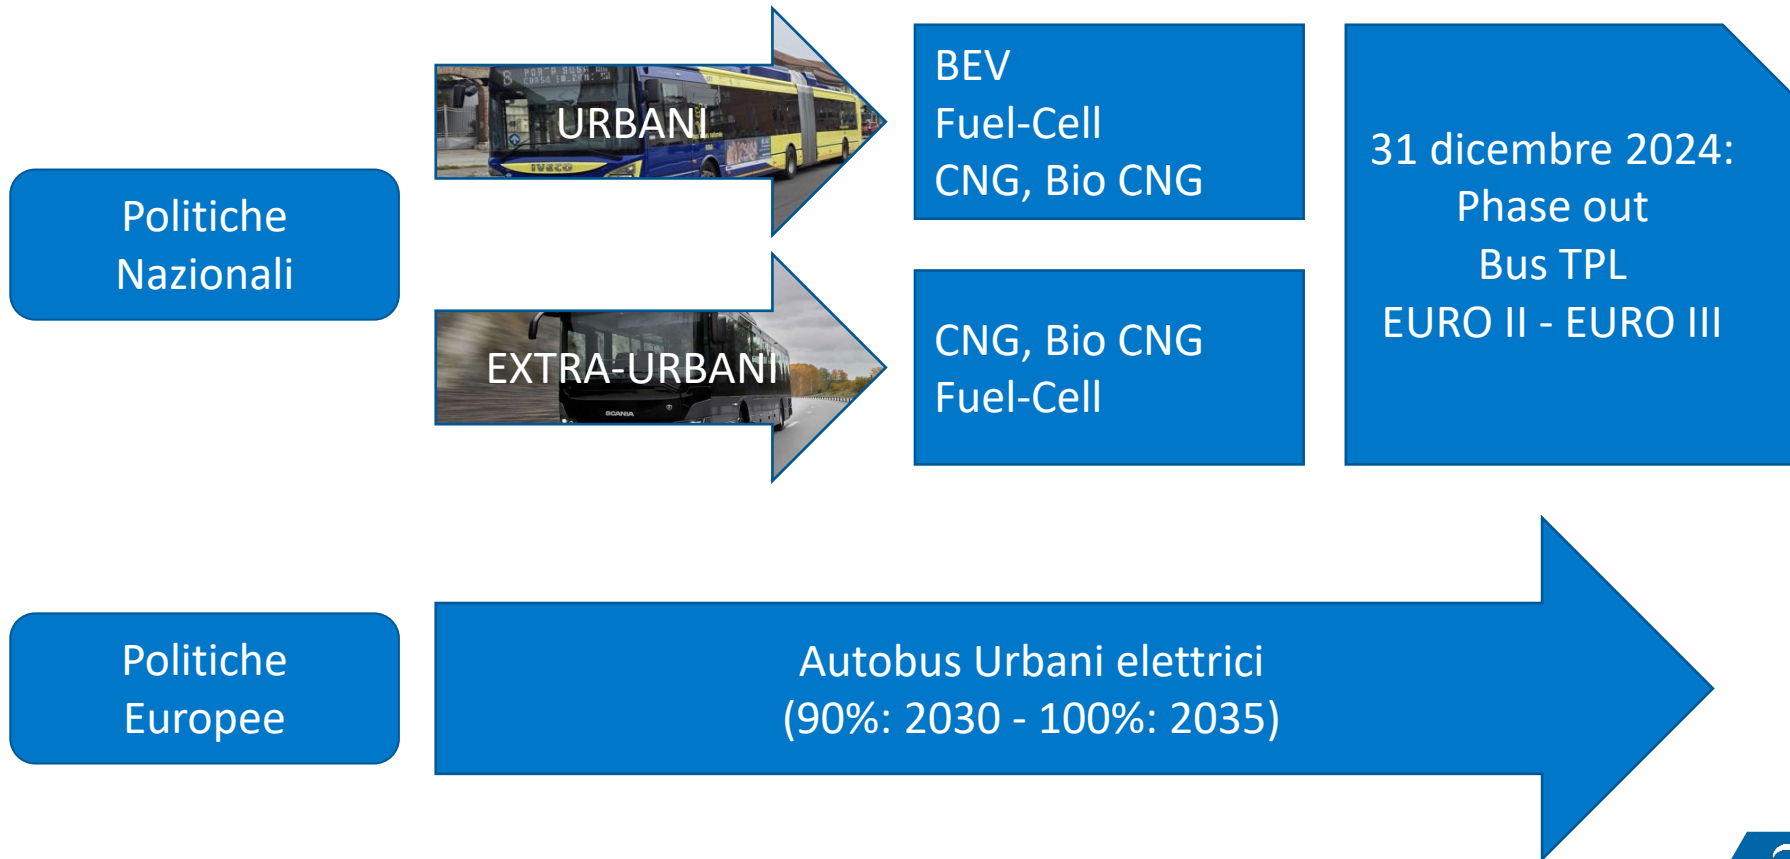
Politiche Nazionali

URBANI

BEV
Fuel-Cell
CNG, Bio CNG

EXTRA-URBANI

CNG, Bio CNG
Fuel-Cell

31 dicembre 2024:
Phase out
Bus TPL
EURO II - EURO III

Politiche Europee

Autobus Urbani elettrici
(90%: 2030 - 100%: 2035)